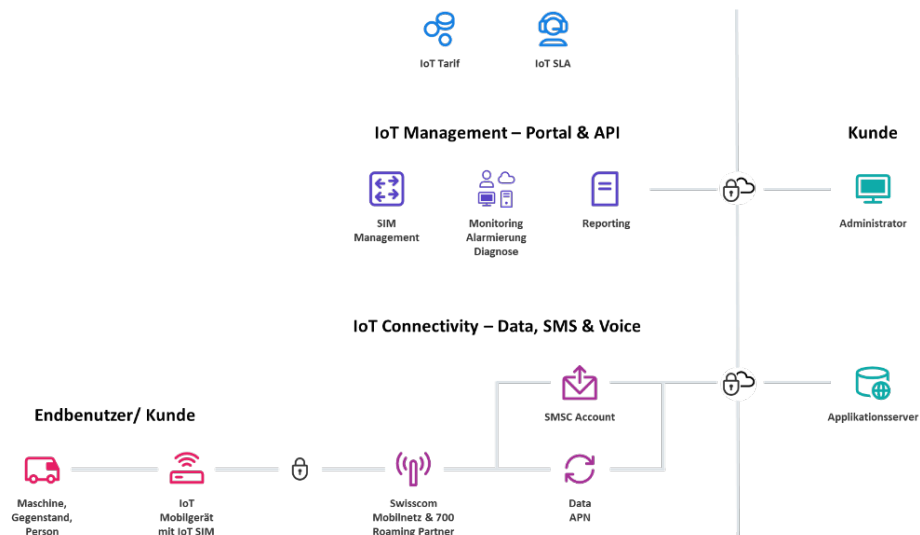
IoT Tarif

IoT SLA

IoT Management – Portal & API

Kunde

SIM Management

Monitoring Alarmierung Diagnose

Reporting

Administrator

IoT Connectivity – Data, SMS & Voice

SMSC Account

Applikationsserver

Endbenutzer/ Kunde

Maschine, Gegenstand, Person

IoT Mobilgerät mit IoT SIM

Swisscom Mobilnetz & 700 Roaming Partner

Data APN